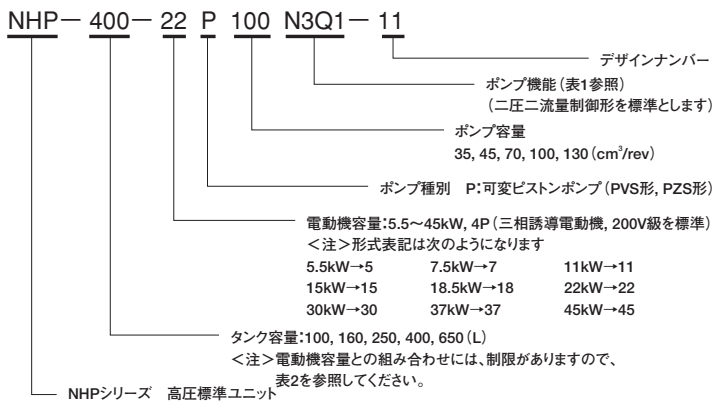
NHP－400－22 P 100 N3Q1－11

デザインナンバー

ポンプ機能（表1参照）
（二圧二流量制御形を標準とします）

ポンプ容量
35, 45, 70, 100, 130（$cm^3$/rev）

ポンプ種別　P：可変ピストンポンプ（PVS形, PZS形）

電動機容量：5.5～45kW, 4P（三相誘導電動機, 200V級を標準）
＜注＞形式表記は次のようになります

| | | |
|---|---|---|
| 5.5kW→5 | 7.5kW→7 | 11kW→11 |
| 15kW→15 | 18.5kW→18 | 22kW→22 |
| 30kW→30 | 37kW→37 | 45kW→45 |

タンク容量：100, 160, 250, 400, 650（L）
＜注＞電動機容量との組み合わせには、制限がありますので、表2を参照してください。

NHPシリーズ　高圧標準ユニット